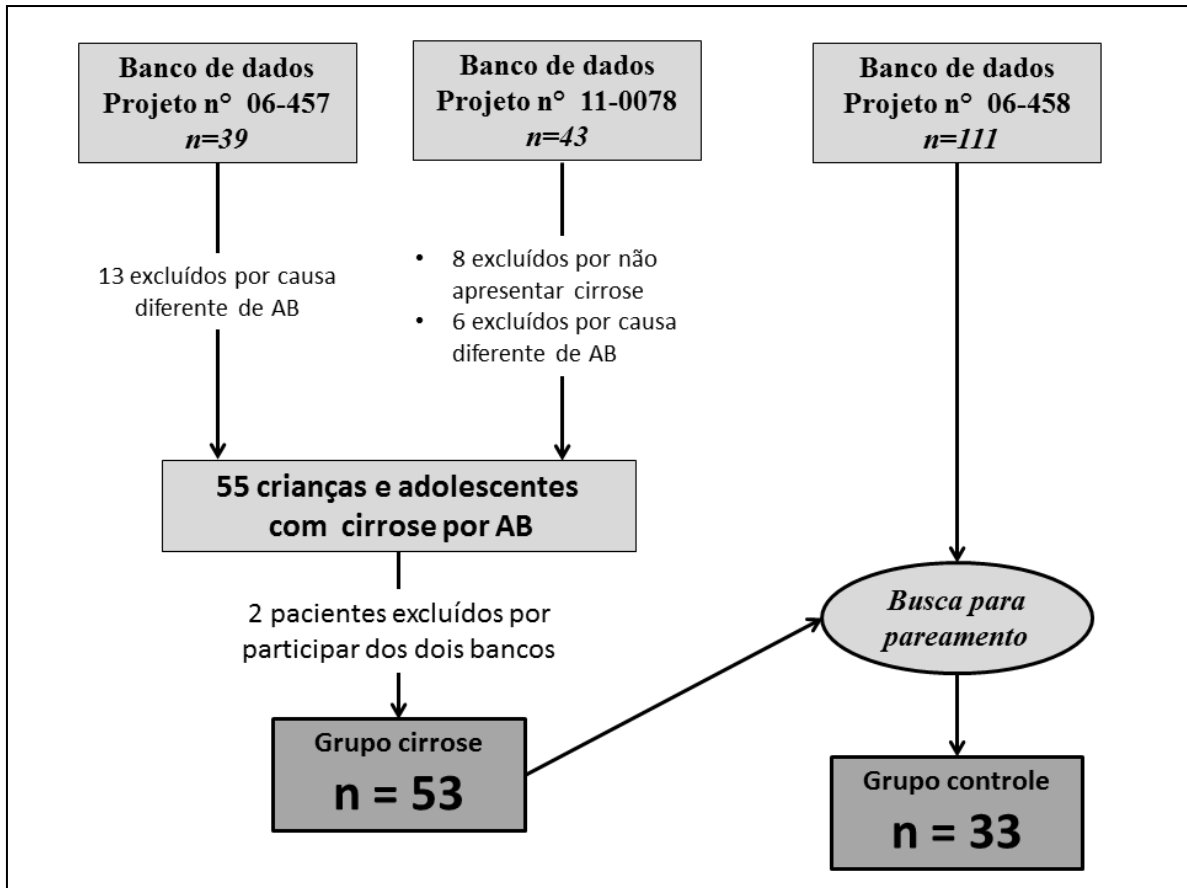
Banco de dados
Projeto n° 06-457
*n=39*

Banco de dados
Projeto n° 11-0078
*n=43*

Banco de dados
Projeto n° 06-458
*n=111*

13 excluídos por causa diferente de AB

• 8 excluídos por não apresentar cirrose
• 6 excluídos por causa diferente de AB

55 crianças e adolescentes com cirrose por AB

2 pacientes excluídos por participar dos dois bancos

*Busca para pareamento*

Grupo cirrose
n = 53

Grupo controle
n = 33